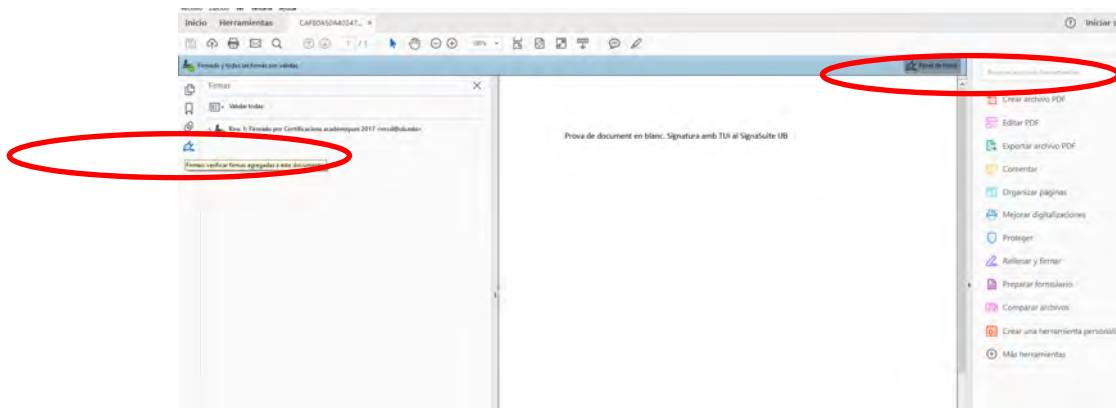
Inicio Herramientas CAFBDA50A4D247... ×

Iniciar s

1 / 1

100%

Firmado y todas las firmas son válidas.

Panel de firma

Buscar herramientas

Firmas

Validar todas

Rev. 1: Firmado por Certificacions academiques 2017 <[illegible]@ub.edu>

Firmas: verificar firmas agregadas a este documento

Prova de document en blanc. Signatura amb TUI al SignaSuite UB

Crear archivo PDF

Editar PDF

Exportar archivo PDF

Comentar

Organizar páginas

Mejorar digitalizaciones

Proteger

Rellenar y firmar

Preparar formulario

Comparar archivos

Crear una herramienta personali

Más herramientas